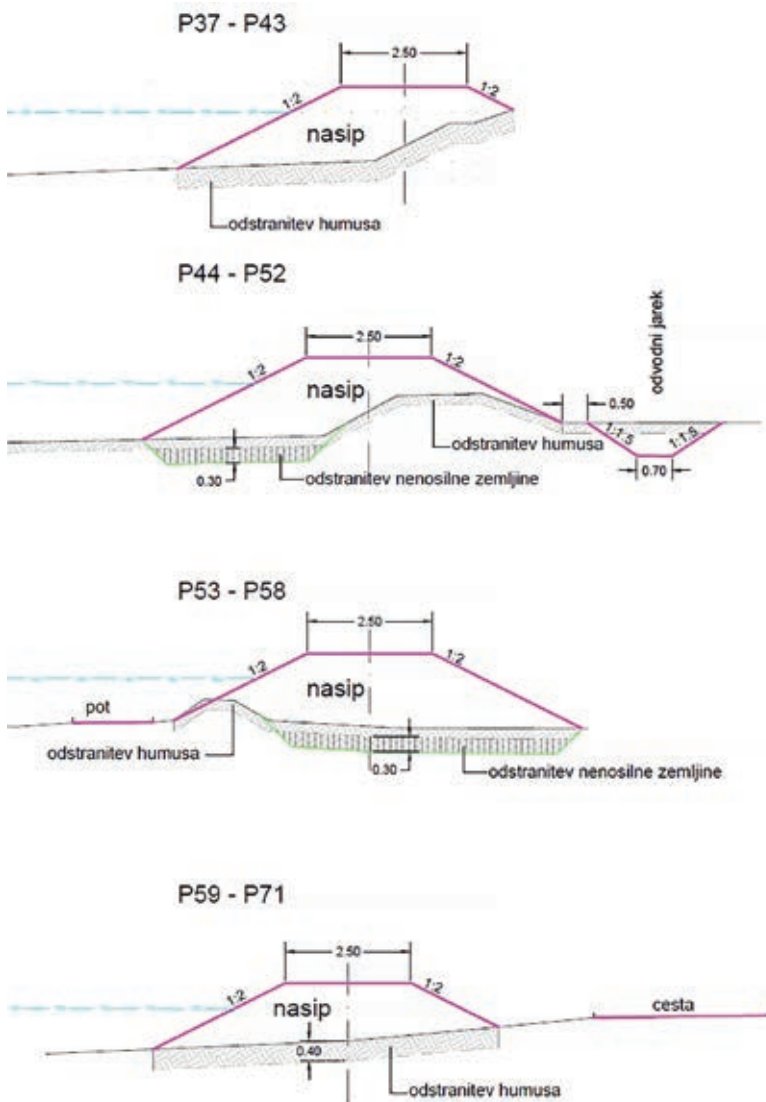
P37 - P43

2.50

1:2

1:2

nasip

odstranitev humusa

P44 - P52

2.50

1:2

1:2

nasip

odvodni jarek

0.50

1:1.5

1:1.5

0.70

odstranitev humusa

0.30

odstranitev nenosilne zemljine

P53 - P58

2.50

1:2

1:2

nasip

pot

odstranitev humusa

0.30

odstranitev nenosilne zemljine

P59 - P71

2.50

1:2

1:2

nasip

cesta

0.40

odstranitev humusa